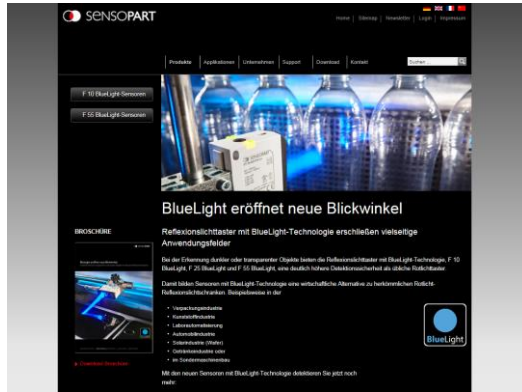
SENSOPART

Home | Sitemap | Newsletter | Login | Impressum

Produkte | Applikationen | Unternehmen | Support | Download | Kontakt

Suchen

F 10 BlueLight-Sensoren

F 55 BlueLight-Sensoren

BlueLight eröffnet neue Blickwinkel

Reflexionslichttaster mit BlueLight-Technologie erschließen vielseitige Anwendungsfelder

Bei der Erkennung dunkler oder transparenter Objekte bieten die Reflexionslichttaster mit BlueLight-Technologie, F 10 BlueLight, F 25 BlueLight und F 55 BlueLight, eine deutlich höhere Detektionssicherheit als übliche Rotlichttaster.

Damit bilden Sensoren mit BlueLight-Technologie eine wirtschaftliche Alternative zu herkömmlichen Rotlicht-Reflexionslichtschranken. Beispielsweise in der

- Verpackungsindustrie
- Kunststoffindustrie
- Laborautomatisierung
- Automobilindustrie
- Solarindustrie (Wafer)
- Getränkeindustrie oder
- im Sondermaschinenbau

Mit den neuen Sensoren mit BlueLight-Technologie detektieren Sie jetzt noch mehr.

BROSCHÜRE

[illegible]

» Download Broschüre

BlueLight